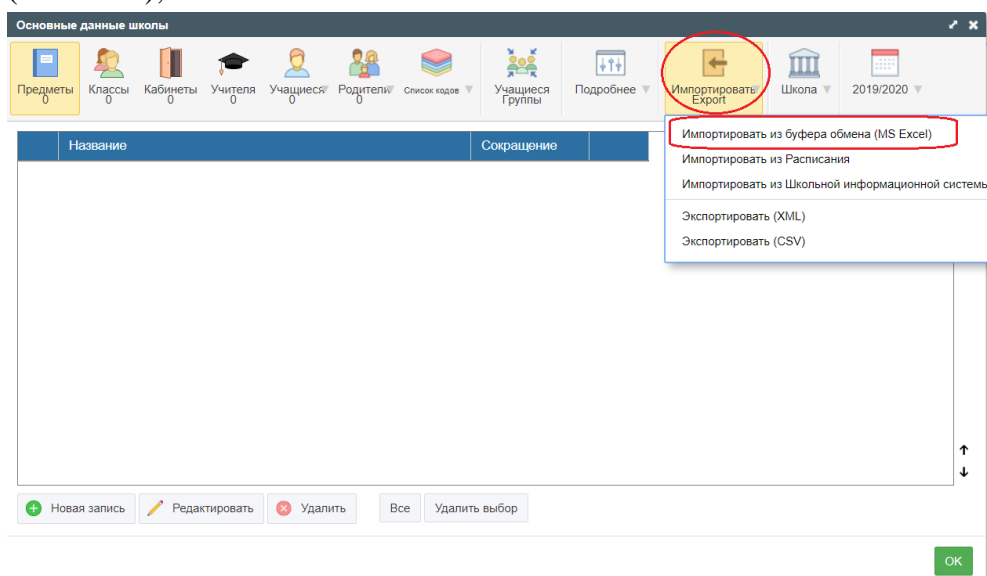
Основные данные школы

Предметы 0
Классы 0
Кабинеты 0
Учителя 0
Учащиеся 0
Родители 0
Список кодов
Учащиеся Группы
Подробнее
Импортировать Export
Школа
2019/2020

| Название | Сокращение |
|---|---|

Импортировать из буфера обмена (MS Excel)
Импортировать из Расписания
Импортировать из Школьной информационной системы
Экспортировать (XML)
Экспортировать (CSV)

Новая запись
Редактировать
Удалить
Все
Удалить выбор

OK